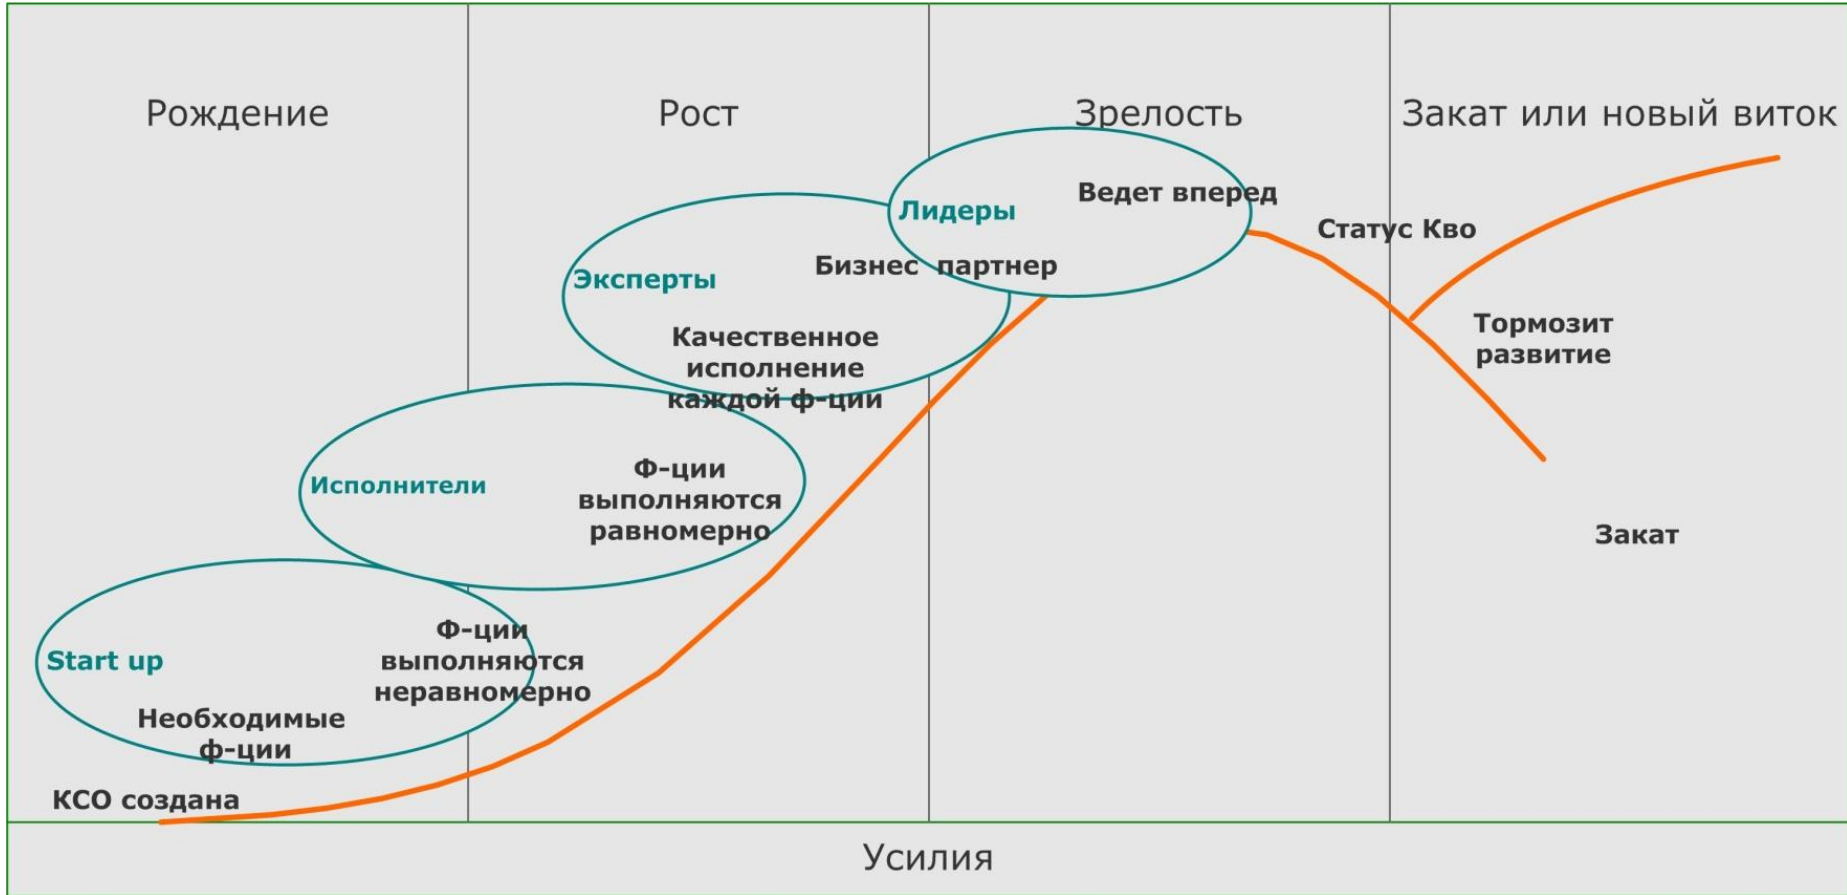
Рождение

Рост

Зрелость

Закат или новый виток

Лидеры

Ведет вперед

Статус Кво

Эксперты

Бизнес партнер

Качественное исполнение каждой ф-ции

Тормозит развитие

Исполнители

Ф-ции выполняются равномерно

Закат

Start up

Ф-ции выполняются неравномерно

Необходимые ф-ции

КСО создана

Усилия